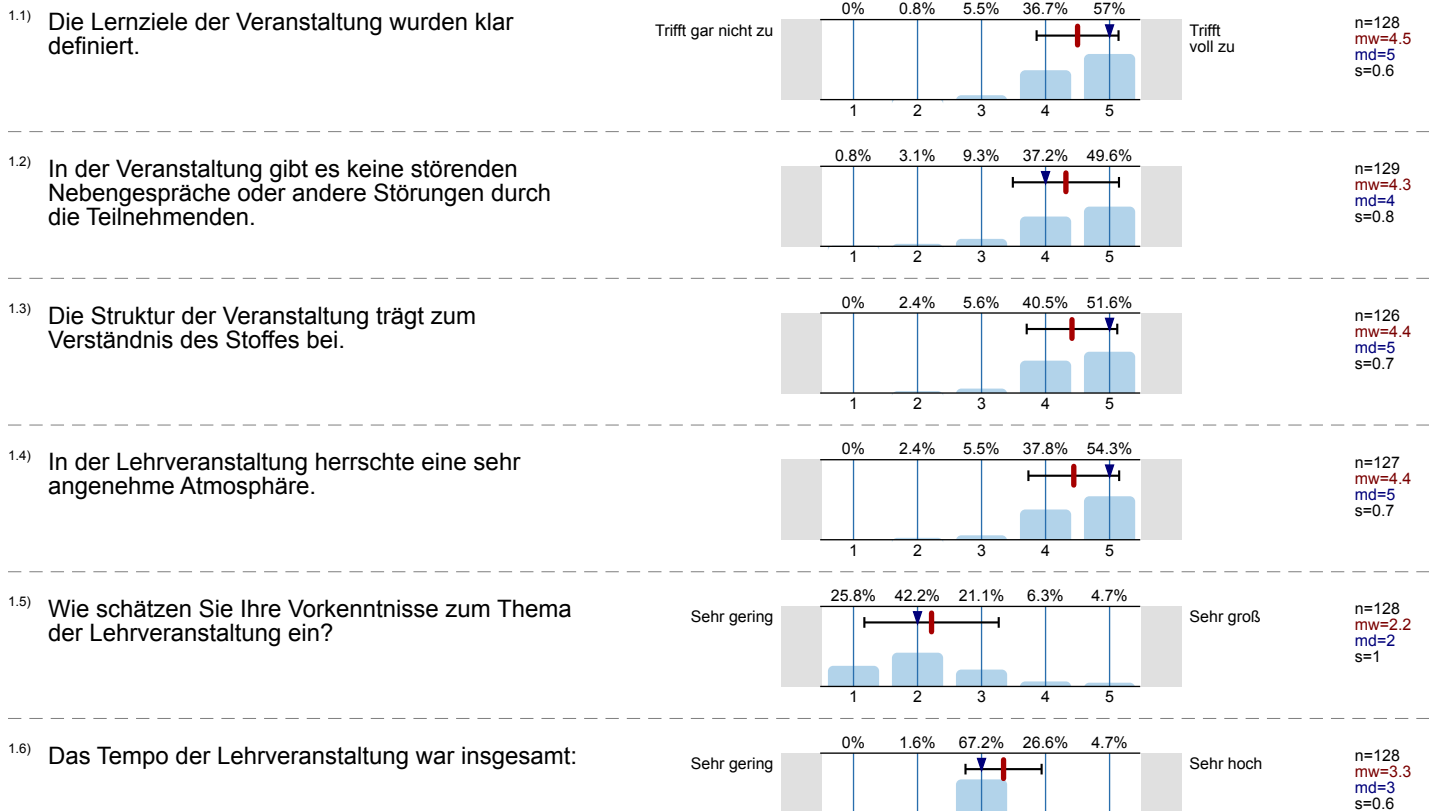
1.1) Die Lernziele der Veranstaltung wurden klar definiert.

Trifft gar nicht zu

| 0% | 0.8% | 5.5% | 36.7% | 57% |
|---|---|---|---|---|
| 1 | 2 | 3 | 4 | 5 |

Trifft voll zu

n=128
mw=4.5
md=5
s=0.6

1.2) In der Veranstaltung gibt es keine störenden Nebengespräche oder andere Störungen durch die Teilnehmenden.

| 0.8% | 3.1% | 9.3% | 37.2% | 49.6% |
|---|---|---|---|---|
| 1 | 2 | 3 | 4 | 5 |

n=129
mw=4.3
md=4
s=0.8

1.3) Die Struktur der Veranstaltung trägt zum Verständnis des Stoffes bei.

| 0% | 2.4% | 5.6% | 40.5% | 51.6% |
|---|---|---|---|---|
| 1 | 2 | 3 | 4 | 5 |

n=126
mw=4.4
md=5
s=0.7

1.4) In der Lehrveranstaltung herrschte eine sehr angenehme Atmosphäre.

| 0% | 2.4% | 5.5% | 37.8% | 54.3% |
|---|---|---|---|---|
| 1 | 2 | 3 | 4 | 5 |

n=127
mw=4.4
md=5
s=0.7

1.5) Wie schätzen Sie Ihre Vorkenntnisse zum Thema der Lehrveranstaltung ein?

Sehr gering

| 25.8% | 42.2% | 21.1% | 6.3% | 4.7% |
|---|---|---|---|---|
| 1 | 2 | 3 | 4 | 5 |

Sehr groß

n=128
mw=2.2
md=2
s=1

1.6) Das Tempo der Lehrveranstaltung war insgesamt:

Sehr gering

| 0% | 1.6% | 67.2% | 26.6% | 4.7% |
|---|---|---|---|---|

Sehr hoch

n=128
mw=3.3
md=3
s=0.6